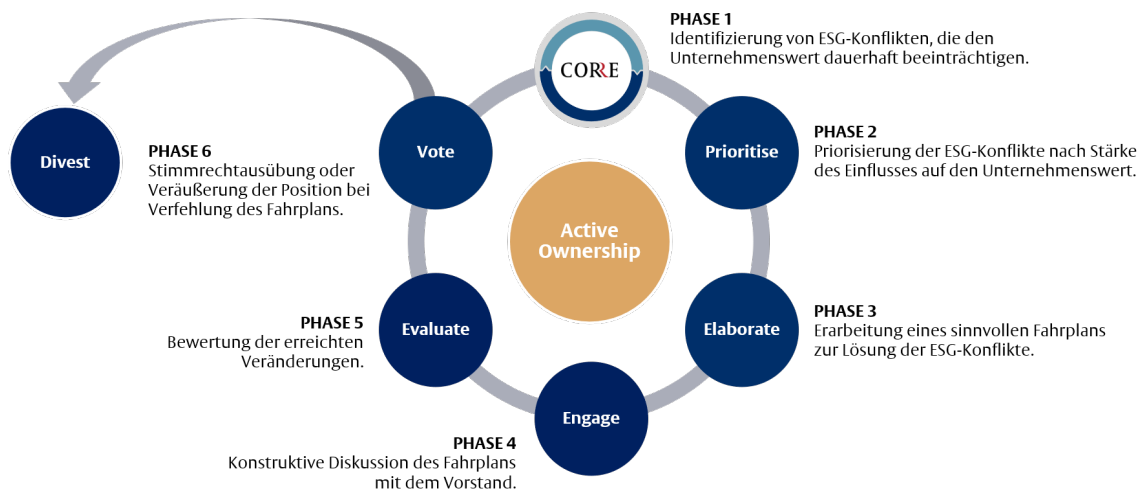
PHASE 1
Identifizierung von ESG-Konflikten, die den Unternehmenswert dauerhaft beeinträchtigen.

CORRE

Divest

PHASE 6
Stimmrechtausübung oder Veräußerung der Position bei Verfehlung des Fahrplans.

Vote

Prioritise

PHASE 2
Priorisierung der ESG-Konflikte nach Stärke des Einflusses auf den Unternehmenswert.

Active Ownership

PHASE 5
Bewertung der erreichten Veränderungen.

Evaluate

Elaborate

PHASE 3
Erarbeitung eines sinnvollen Fahrplans zur Lösung der ESG-Konflikte.

Engage

PHASE 4
Konstruktive Diskussion des Fahrplans mit dem Vorstand.